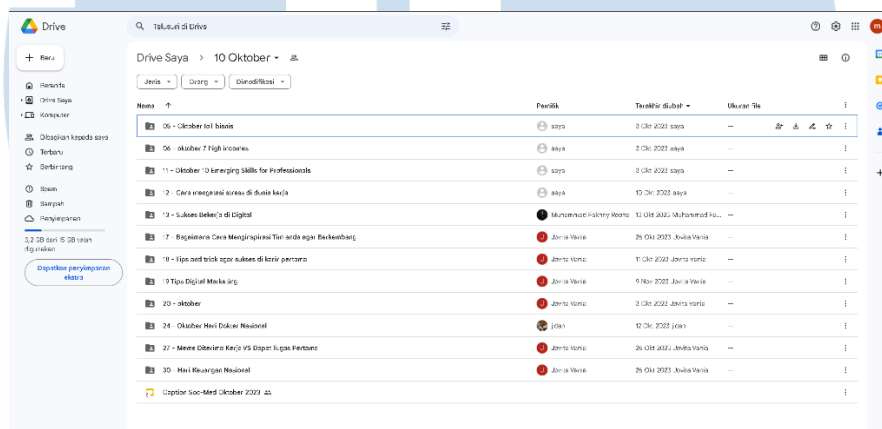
Drive

Telusuri di Drive

+ Baru

Beranda
Drive Saya
Komputer

Dibagikan kepada saya
Terbaru
Berbintang

Spam
Sampah
Penyimpanan

3,2 GB dari 15 GB telah digunakan

Dapatkan penyimpanan ekstra

Drive Saya > 10 Oktober

Jenis
Orang
Dimodifikasi

| Nama ↑ | Pemilik | Terakhir diubah | Ukuran file |
|---|---|---|---|
| 05 - Oktober IoT bisnis | saya | 3 Okt 2023 saya | — |
| 06 - oktober 7 high income | saya | 3 Okt 2023 saya | — |
| 11 - Oktober 10 Emerging Skills for Professionals | saya | 3 Okt 2023 saya | — |
| 12 - Cara mengatasi stress di dunia kerja | saya | 10 Okt 2023 saya | — |
| 13 - Sukses Bekerja di Digital | Muhammad Fakhry Roche | 13 Okt 2023 Muhammad Fa... | — |
| 17 - Bagaimana Cara Mengapresiasi Tim anda agar Berkembang | Jovita Vania | 25 Okt 2023 Jovita Vania | — |
| 19 - Tips and trick agar sukses di karir pertama | Jovita Vania | 11 Okt 2023 Jovita Vania | — |
| 19 Tips Digital Marketing | Jovita Vania | 9 Nov 2023 Jovita Vania | — |
| 20 - oktober | Jovita Vania | 3 Okt 2023 Jovita Vania | — |
| 24 - Oktober Hari Dokter Nasional | jolan | 12 Okt 2023 jolan | — |
| 27 - Mana Ditawari Kerja VS Dapat Tugas Pertama | Jovita Vania | 26 Okt 2023 Jovita Vania | — |
| 30 - Hari Keuangan Nasional | Jovita Vania | 25 Okt 2023 Jovita Vania | — |
| Caption Soc-Med Oktober 2023 | | | |